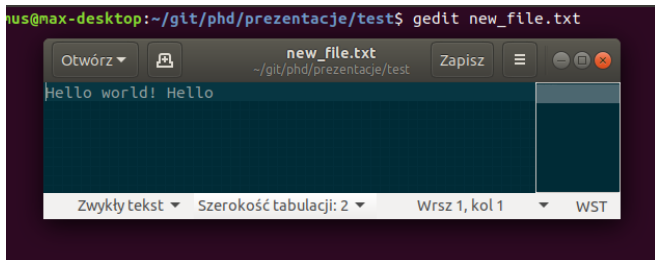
mus@max-desktop:~/git/phd/prezentacje/test$ gedit new_file.txt

Otwórz ▾

new_file.txt
~/git/phd/prezentacje/test

Zapisz

Hello world! Hello

Zwykły tekst ▾ Szerokość tabulacji: 2 ▾ Wrsz 1, kol 1 ▾ WST